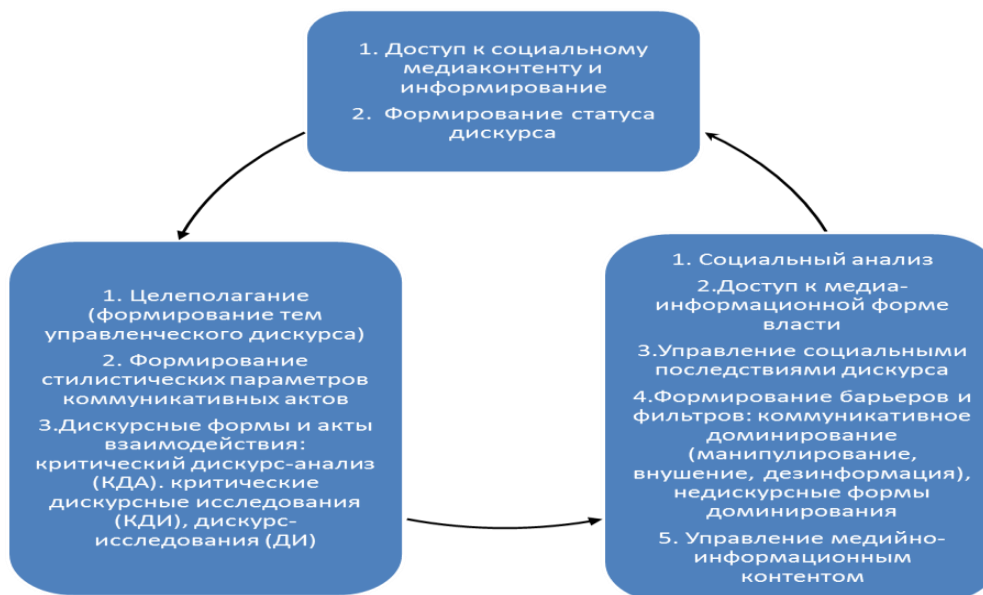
1. Доступ к социальному медиаконтенту и информирование

2. Формирование статуса дискурса

1. Целеполагание (формирование тем управленческого дискурса)

2. Формирование стилистических параметров коммуникативных актов

3.Дискурсные формы и акты взаимодействия: критический дискурс-анализ (КДА). критические дискурсные исследования (КДИ), дискурс-исследования (ДИ)

1. Социальный анализ

2.Доступ к медиа-информационной форме власти

3.Управление социальными последствиями дискурса

4.Формирование барьеров и фильтров: коммуникативное доминирование (манипулирование, внушение, дезинформация), недискурсные формы доминирования

5. Управление медийно-информационным контентом